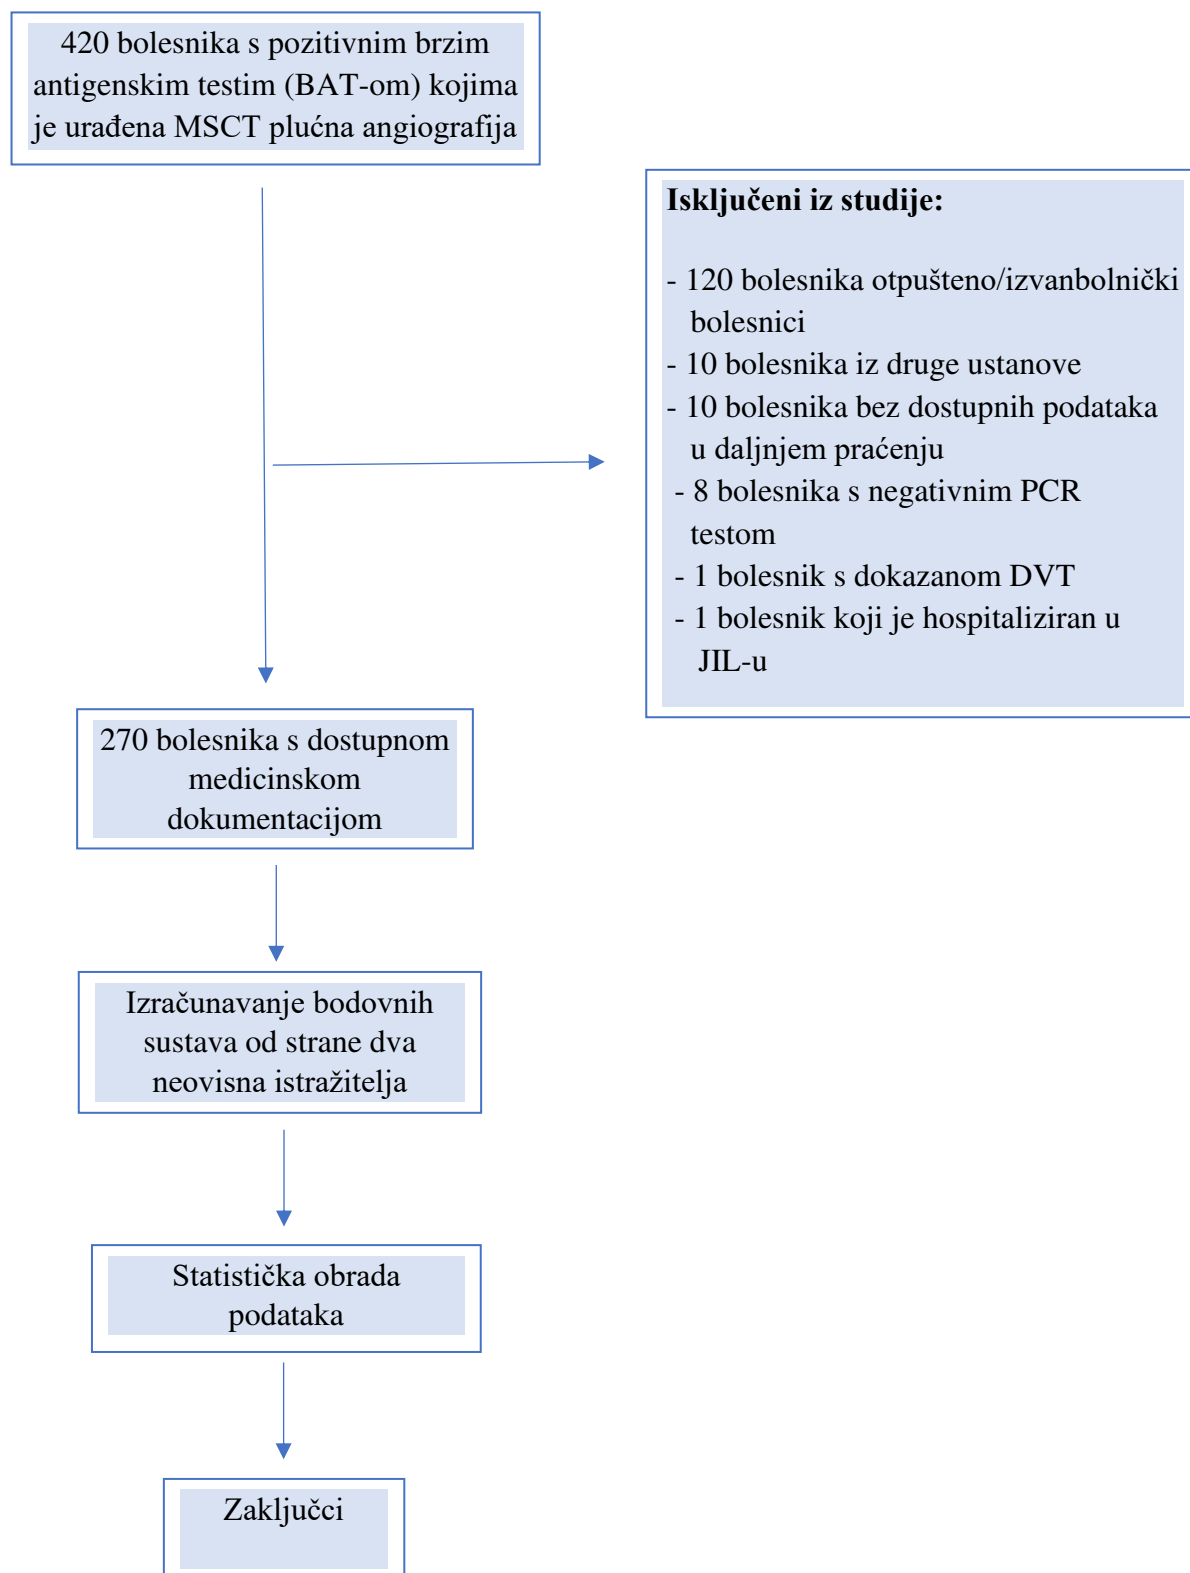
420 bolesnika s pozitivnim brzim antigenskim testim (BAT-om) kojima je urađena MSCT plućna angiografija

**Isključeni iz studije:**

- 120 bolesnika otpušteno/izvanbolnički bolesnici
- 10 bolesnika iz druge ustanove
- 10 bolesnika bez dostupnih podataka u daljnjem praćenju
- 8 bolesnika s negativnim PCR testom
- 1 bolesnik s dokazanom DVT
- 1 bolesnik koji je hospitaliziran u JIL-u

270 bolesnika s dostupnom medicinskom dokumentacijom

Izračunavanje bodovnih sustava od strane dva neovisna istražitelja

Statistička obrada podataka

Zaključci